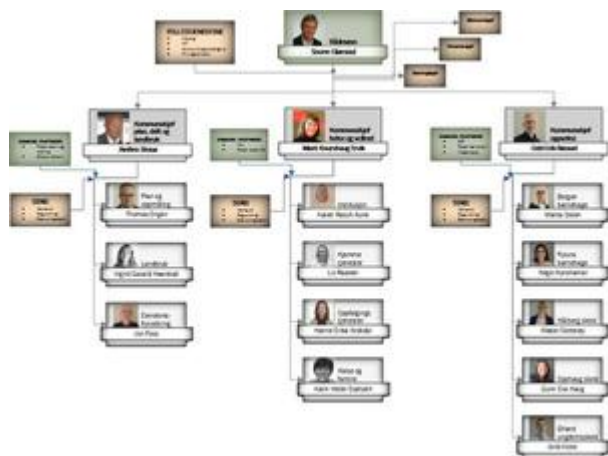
Rådmann
Steinar Bjørstad

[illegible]

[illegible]

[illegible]

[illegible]

Kommunalsjef plan, drift og landbruk
Anders Skaar

Kommunalsjef helse og velferd
Mari Kvarsbaug Dyb

Kommunalsjef oppvekst
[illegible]

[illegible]

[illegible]

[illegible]

Plan og byggesak
Thomas Engen

Landbruk
Ingrid Gaard Haarstad

Tjenester og forvaltning
Jon Flok

Helsehuset
Katrin Bosch Aune

Hjemmetjenesten
Liv Rusten

Legetjenester
Hanne Erika Andvik

Helse og familie
Karin Helen Fjeldet

Skoger barnehage
Marie Dalen

Kvisle barnehage
Tinja Kvisleboe

Håkons skole
Hakon Gundvik

Gjerløg skole
Gunn Eva Haug

Sande ungdomsskole
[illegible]